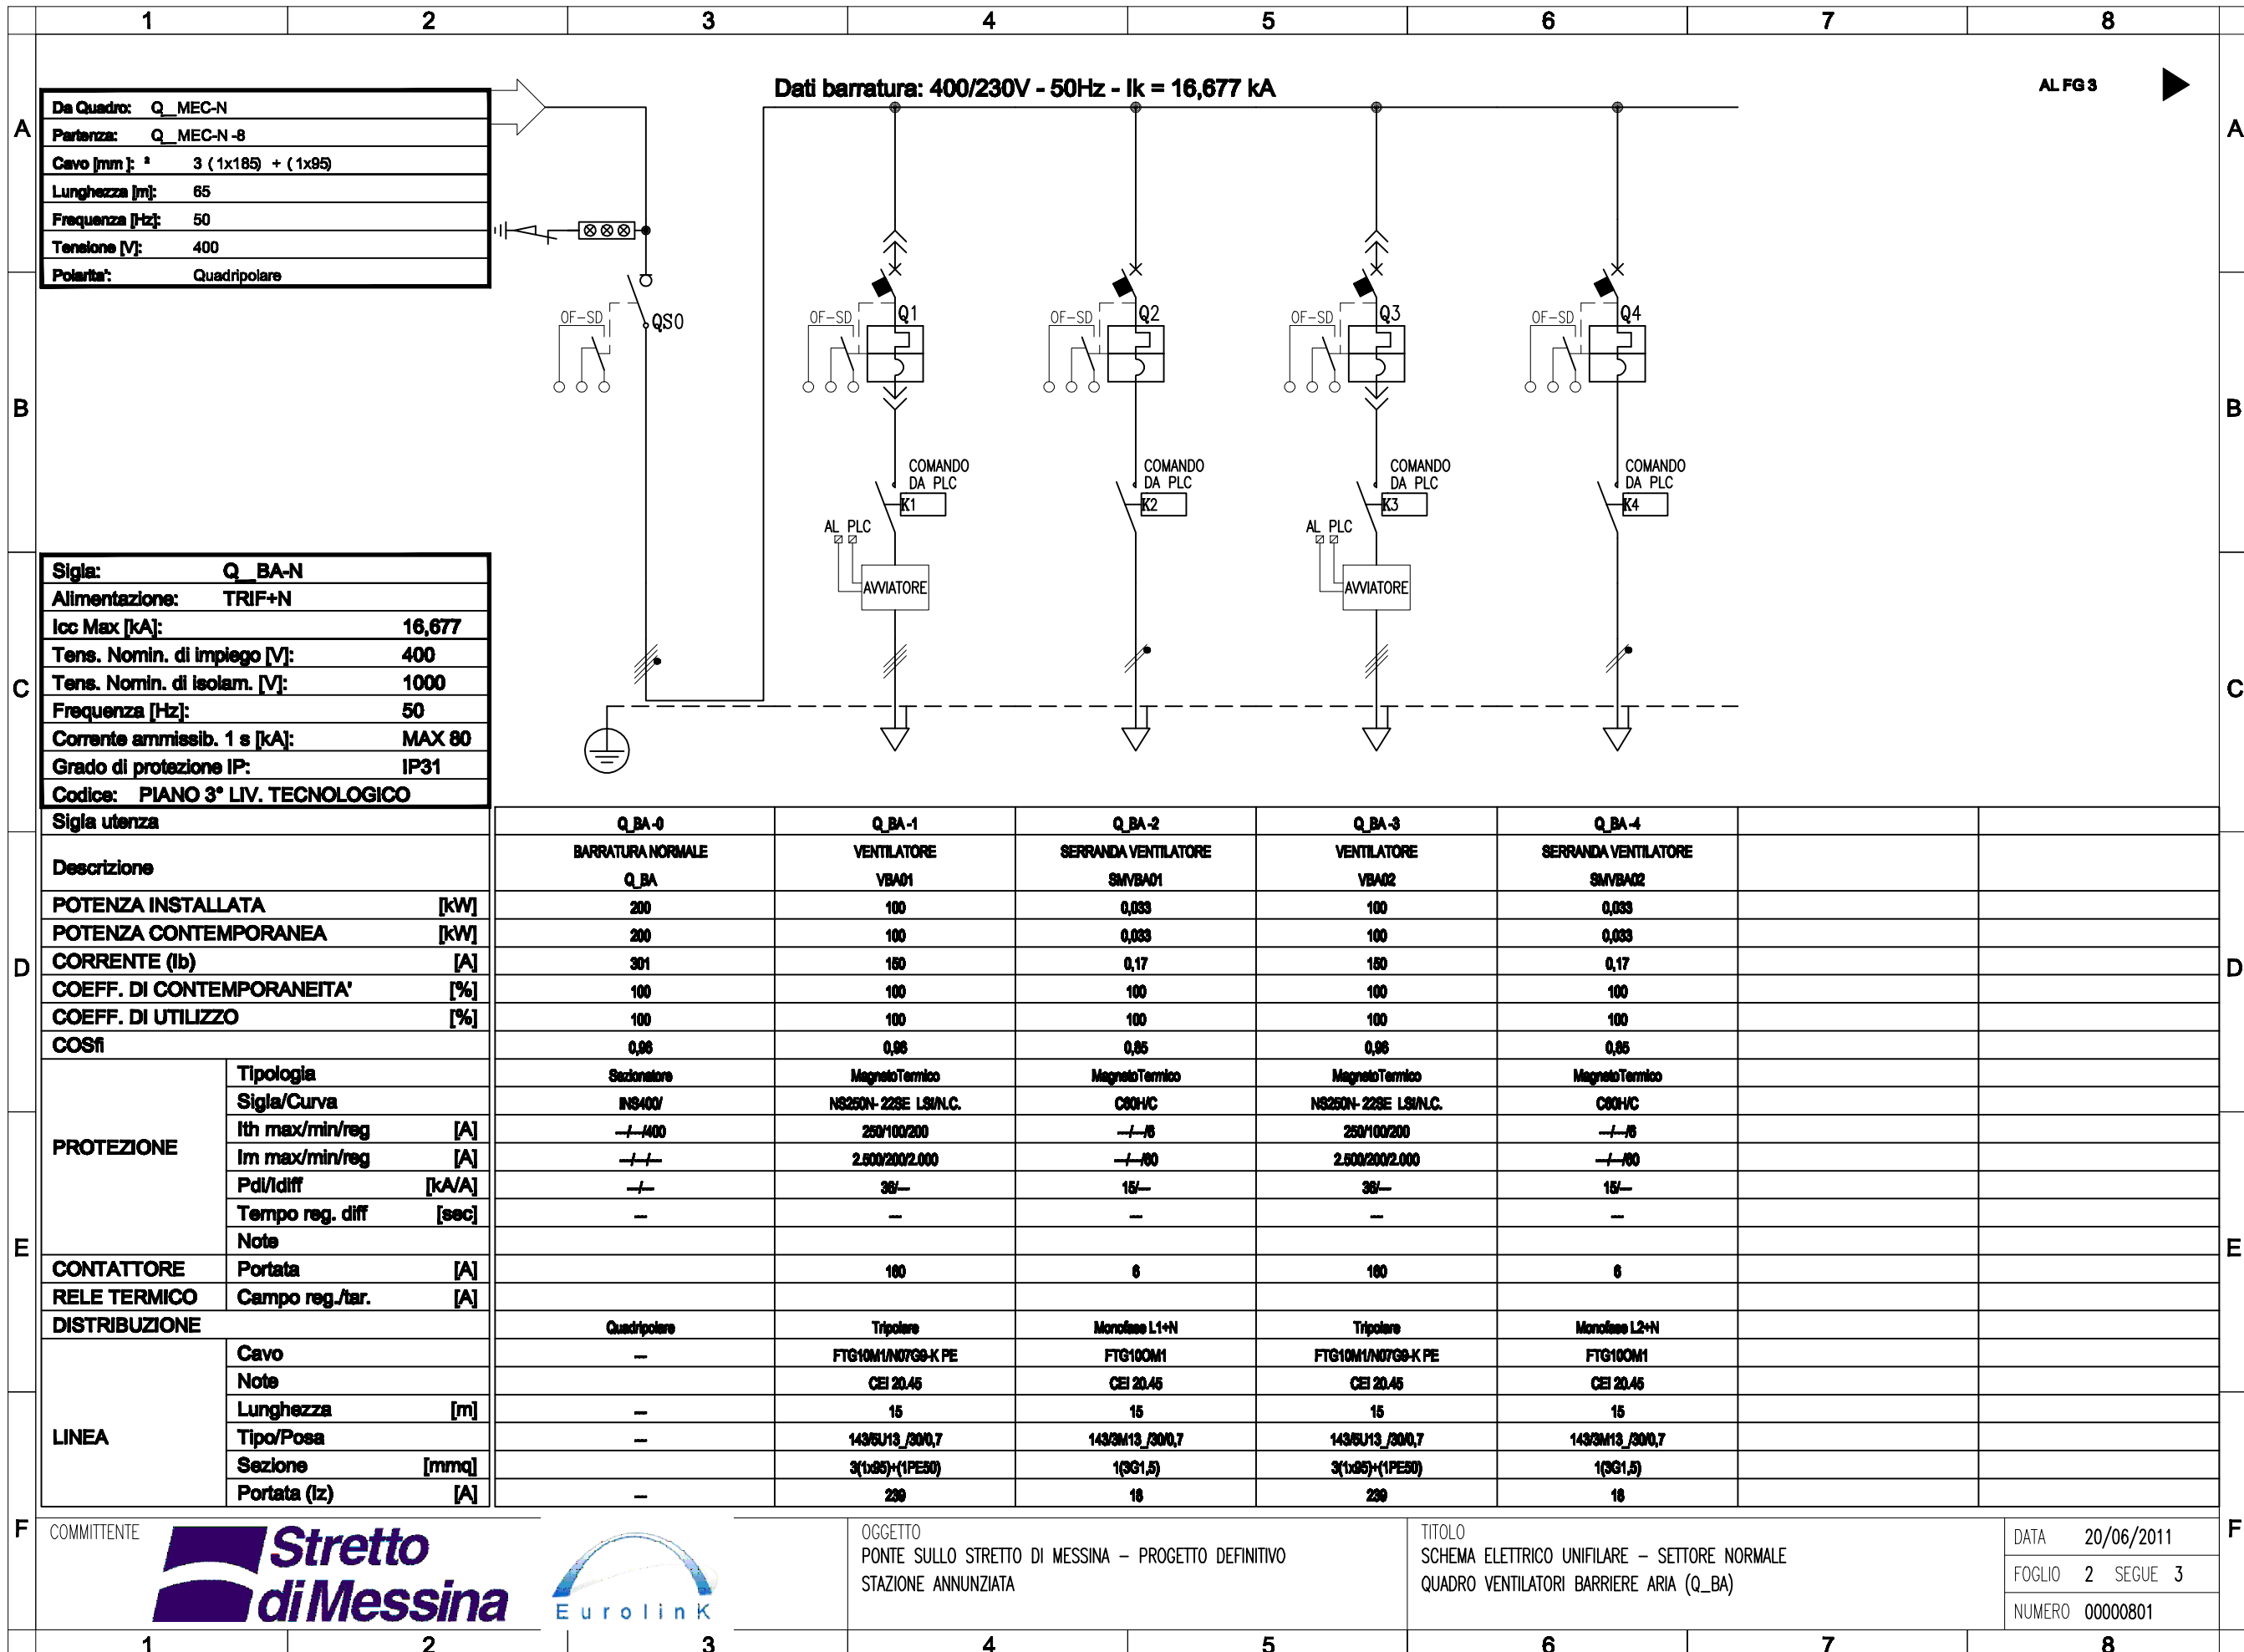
1 2 3 4 5 6 7 8

A B C D E F

| Da Quadro: | Q_MEC-N |
|---|---|
| Partenza: | Q_MEC-N-8 |
| Cavo [mm²]: | 3 (1x185) + (1x95) |
| Lunghezza [m]: | 65 |
| Frequenza [Hz]: | 50 |
| Tensione [V]: | 400 |
| Polarita': | Quadripolare |

Dati barratura: 400/230V - 50Hz - Ik = 16,677 kA

AL FG 3

OF-SD QS0
OF-SD Q1
OF-SD Q2
OF-SD Q3
OF-SD Q4

COMANDO DA PLC K1
COMANDO DA PLC K2
COMANDO DA PLC K3
COMANDO DA PLC K4

AL PLC AVVIATORE
AL PLC AVVIATORE

| Sigla: | Q_BA-N |
|---|---|
| Alimentazione: | TRIF+N |
| Icc Max [kA]: | 16,677 |
| Tens. Nomin. di impiego [V]: | 400 |
| Tens. Nomin. di isolam. [V]: | 1000 |
| Frequenza [Hz]: | 50 |
| Corrente ammissib. 1 s [kA]: | MAX 80 |
| Grado di protezione IP: | IP31 |
| Codice: | PIANO 3° LIV. TECNOLOGICO |

| | | | Q_BA-0 | Q_BA-1 | Q_BA-2 | Q_BA-3 | Q_BA-4 | | |
|---|---|---|---|---|---|---|---|---|---|
| Sigla utenza | | | Q_BA-0 | Q_BA-1 | Q_BA-2 | Q_BA-3 | Q_BA-4 | | |
| Descrizione | | | BARRATURA NORMALE Q_BA | VENTILATORE VBA01 | SERRANDA VENTILATORE SMVBA01 | VENTILATORE VBA02 | SERRANDA VENTILATORE SMVBA02 | | |
| POTENZA INSTALLATA | | [kW] | 200 | 100 | 0,033 | 100 | 0,033 | | |
| POTENZA CONTEMPORANEA | | [kW] | 200 | 100 | 0,033 | 100 | 0,033 | | |
| CORRENTE (Ib) | | [A] | 301 | 150 | 0,17 | 150 | 0,17 | | |
| COEFF. DI CONTEMPORANEITA' | | [%] | 100 | 100 | 100 | 100 | 100 | | |
| COEFF. DI UTILIZZO | | [%] | 100 | 100 | 100 | 100 | 100 | | |
| COSfi | | | 0,96 | 0,96 | 0,85 | 0,96 | 0,85 | | |
| PROTEZIONE | Tipologia | | Sezionatore | MagnetoTermico | MagnetoTermico | MagnetoTermico | MagnetoTermico | | |
| | Sigla/Curva | | INS400/ | NS250N- 22SE LSI/N.C. | C60H/C | NS250N- 22SE LSI/N.C. | C60H/C | | |
| | Ith max/min/reg | [A] | —/—/400 | 250/100/200 | —/—/6 | 250/100/200 | —/—/6 | | |
| | Im max/min/reg | [A] | —/—/— | 2.500/200/2.000 | —/—/60 | 2.500/200/2.000 | —/—/60 | | |
| | PdI/Idiff | [kA/A] | —/— | 36/— | 15/— | 36/— | 15/— | | |
| | Tempo reg. diff | [sec] | — | — | — | — | — | | |
| | Note | | | | | | | | |
| CONTATTORE | Portata | [A] | | 160 | 6 | 160 | 6 | | |
| RELE TERMICO | Campo reg./tar. | [A] | | | | | | | |
| DISTRIBUZIONE | | | Quadripolare | Tripolare | Monofase L1+N | Tripolare | Monofase L2+N | | |
| LINEA | Cavo | | — | FTG10M1/N07G9-K PE | FTG10OM1 | FTG10M1/N07G9-K PE | FTG10OM1 | | |
| | Note | | | CEI 20.45 | CEI 20.45 | CEI 20.45 | CEI 20.45 | | |
| | Lunghezza | [m] | — | 15 | 15 | 15 | 15 | | |
| | Tipo/Posa | | — | 143/5U13_/30/0,7 | 143/3M13_/30/0,7 | 143/5U13_/30/0,7 | 143/3M13_/30/0,7 | | |
| | Sezione | [mmq] | | 3(1x95)+(1PE50) | 1(3G1,5) | 3(1x95)+(1PE50) | 1(3G1,5) | | |
| | Portata (Iz) | [A] | — | 239 | 18 | 239 | 18 | | |

COMMITTENTE
Stretto di Messina
Eurolink

OGGETTO
PONTE SULLO STRETTO DI MESSINA – PROGETTO DEFINITIVO
STAZIONE ANNUNZIATA

TITOLO
SCHEMA ELETTRICO UNIFILARE – SETTORE NORMALE
QUADRO VENTILATORI BARRIERE ARIA (Q_BA)

DATA 20/06/2011
FOGLIO 2 SEGUE 3
NUMERO 00000801